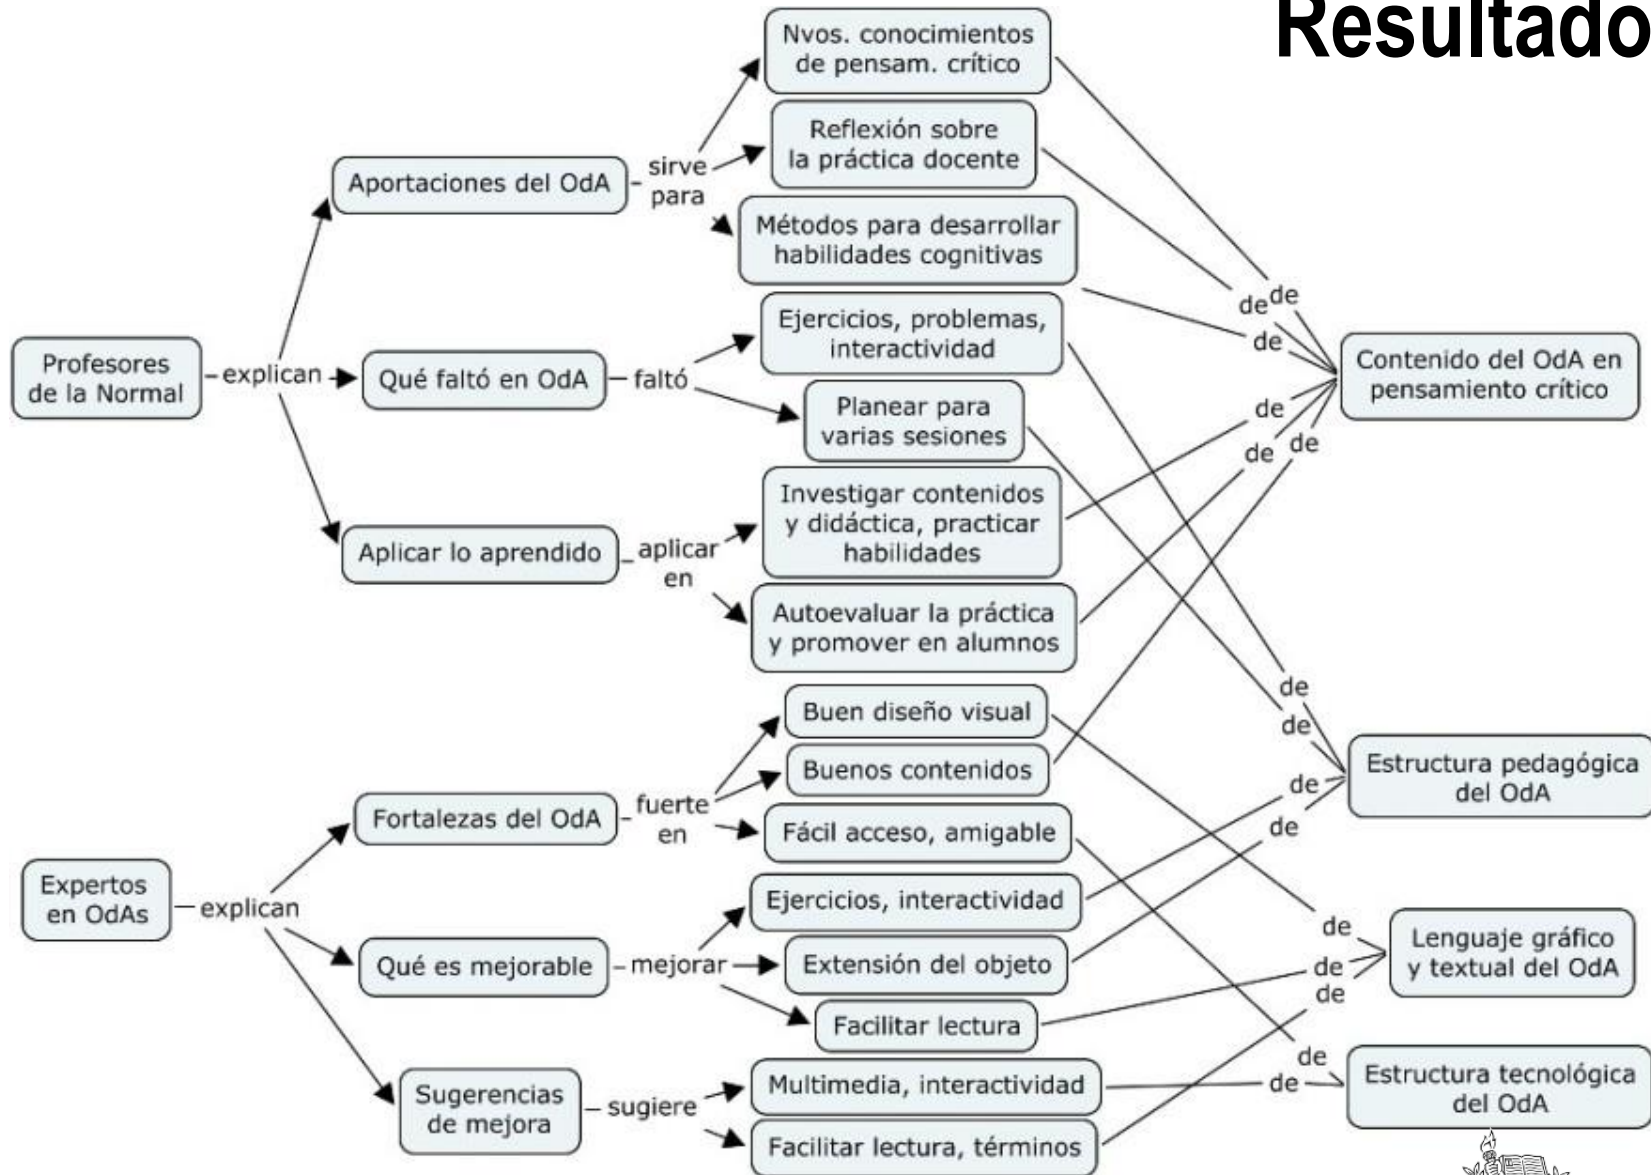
Resultado

Profesores de la Normal
explican
Aportaciones del OdA
sirve para
Nvos. conocimientos de pensam. crítico
Reflexión sobre la práctica docente
Métodos para desarrollar habilidades cognitivas
Qué faltó en OdA
faltó
Ejercicios, problemas, interactividad
Planear para varias sesiones
Aplicar lo aprendido
aplicar en
Investigar contenidos y didáctica, practicar habilidades
Autoevaluar la práctica y promover en alumnos

Expertos en OdAs
explican
Fortalezas del OdA
fuerte en
Buen diseño visual
Buenos contenidos
Fácil acceso, amigable
Qué es mejorable
mejorar
Ejercicios, interactividad
Extensión del objeto
Facilitar lectura
Sugerencias de mejora
sugiere
Multimedia, interactividad
Facilitar lectura, términos

de de de de de de de
Contenido del OdA en pensamiento crítico
de de de de
Estructura pedagógica del OdA
de de de
Lenguaje gráfico y textual del OdA
de de
Estructura tecnológica del OdA